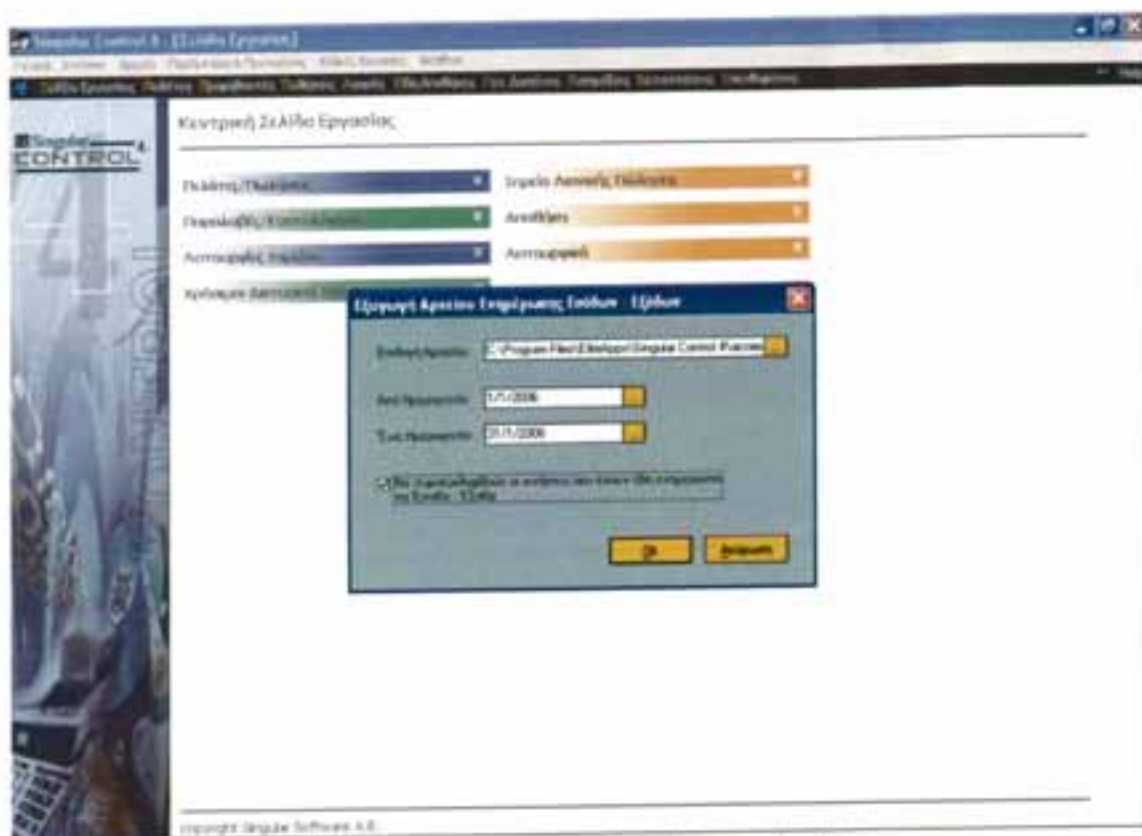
Singular Control 4 - [Σελίδα Εργασίας]

Κεντρική Σελίδα Εργασίας

Singular CONTROL 4

Πελάτες/Πωλήσεις
Προμηθευτές/Αγορές
Λογιστικές Εγγραφές
Χρήσιμες Λειτουργίες
Σημείο Λιανικής Πώλησης
Αποθήκη
Λογιστική

Εξαγωγή Αρχείου Επεξεργασίας Εσόδων - Εξόδων

Επιλογή Αρχείου: C:\Program Files\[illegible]\Singular Control 4\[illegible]
Από Ημερομηνία: 1/1/2006
Έως Ημερομηνία: 31/1/2006

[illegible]

Ok
Ακύρωση

copyright Singular Software A.E.